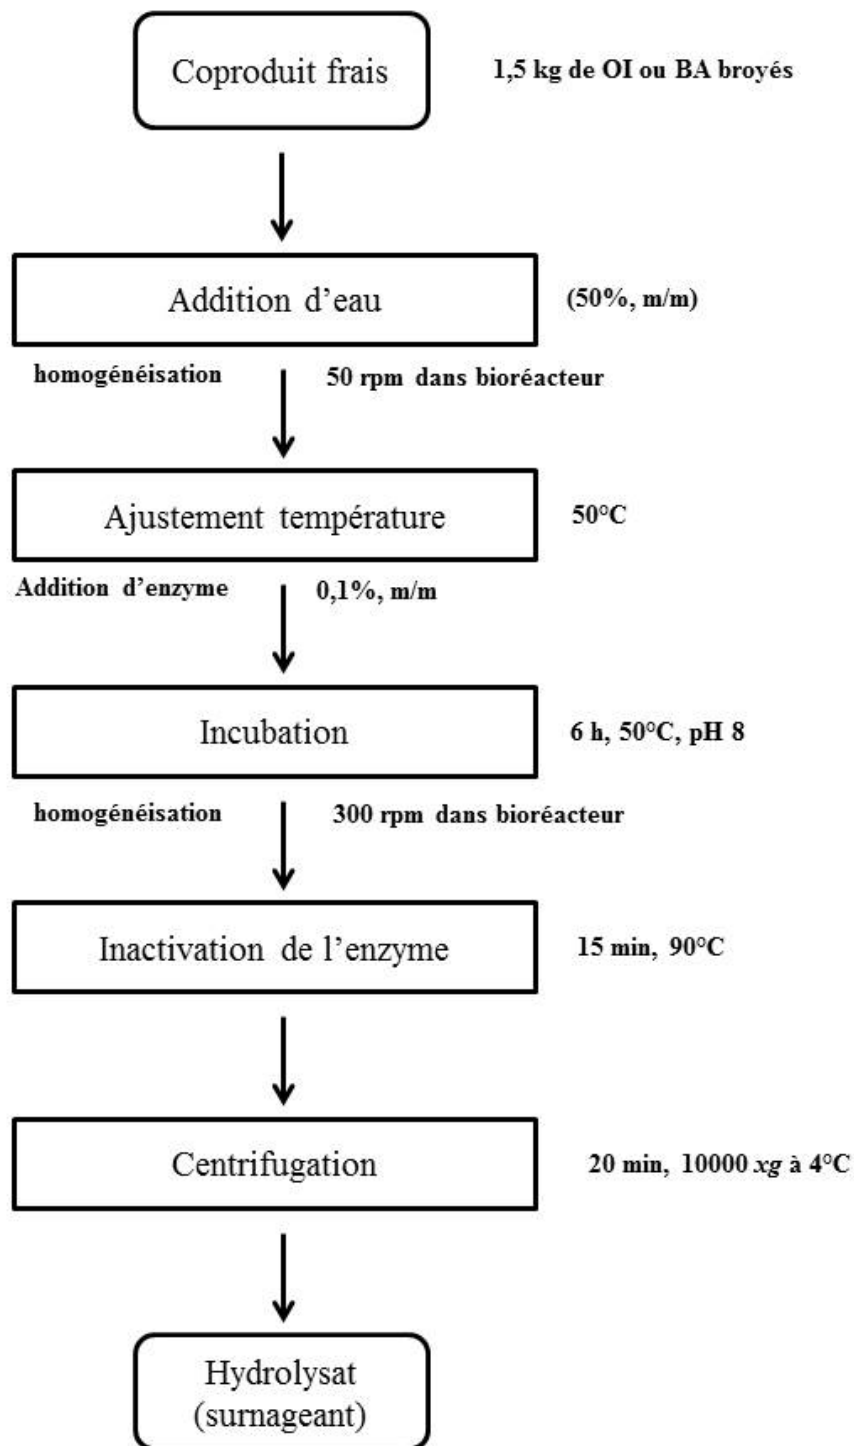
Coproduit frais

1,5 kg de OI ou BA broyés

Addition d'eau

(50%, m/m)

homogénéisation

50 rpm dans bioréacteur

Ajustement température

50°C

Addition d'enzyme

0,1%, m/m

Incubation

6 h, 50°C, pH 8

homogénéisation

300 rpm dans bioréacteur

Inactivation de l'enzyme

15 min, 90°C

Centrifugation

20 min, 10000 *xg* à 4°C

Hydrolysat (surnageant)